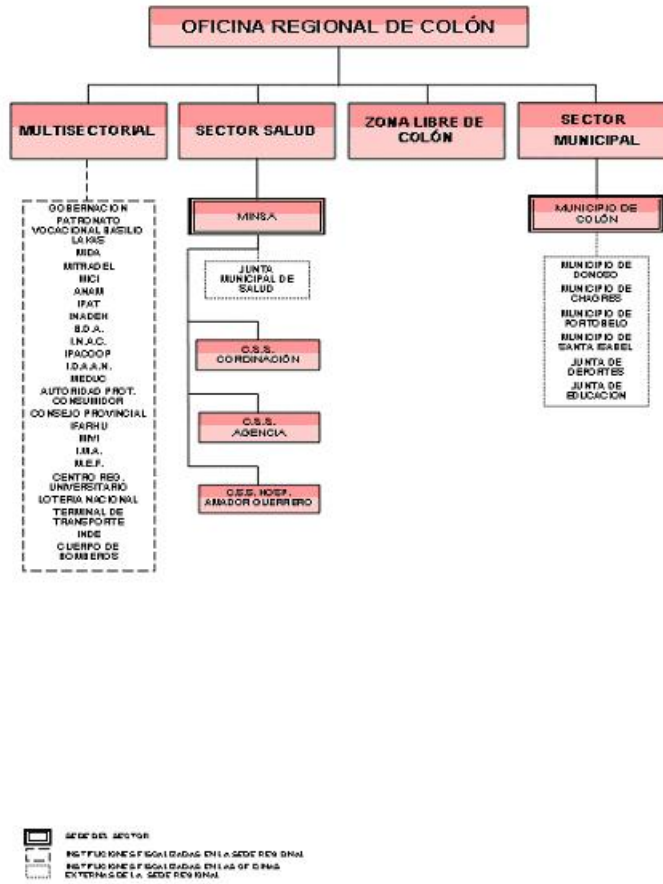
OFICINA REGIONAL DE COLÓN

MULTISECTORIAL

SECTOR SALUD

ZONA LIBRE DE COLÓN

SECTOR MUNICIPAL

GOBERNACION
PATRONATO VOCACIONAL BASILIO LAKAS
MIDA
MITRADEL
MICI
ANAM
IPAT
INADEH
B.D.A.
I.N.A.C.
IPACOOP
I.D.A.A.N.
MEDUC
AUTORIDAD PROT. CONSUMIDOR
CONSEJO PROVINCIAL
IFARHU
MIVI
I.M.A.
M.E.F.
CENTRO REG. UNIVERSITARIO
LOTERIA NACIONAL
TERMINAL DE TRANSPORTE
INDE
CUERPO DE BOMBEROS

MINSA

JUNTA MUNICIPAL DE SALUD

C.S.S. CORDINACIÓN

C.S.S. AGENCIA

C.S.S. HOSP. AMADOR GUERRERO

MUNICIPIO DE COLÓN

MUNICIPIO DE DONOSO
MUNICIPIO DE CHAGRES
MUNICIPIO DE PORTOBELO
MUNICIPIO DE SANTA ISABEL
JUNTA DE DEPORTES
JUNTA DE EDUCACION

SEDE DEL SECTOR
INSTITUCIONES FISCALIZADAS EN LA SEDE REGIONAL
INSTITUCIONES FISCALIZADAS EN LAS OFICINAS EXTERNAS DE LA SEDE REGIONAL